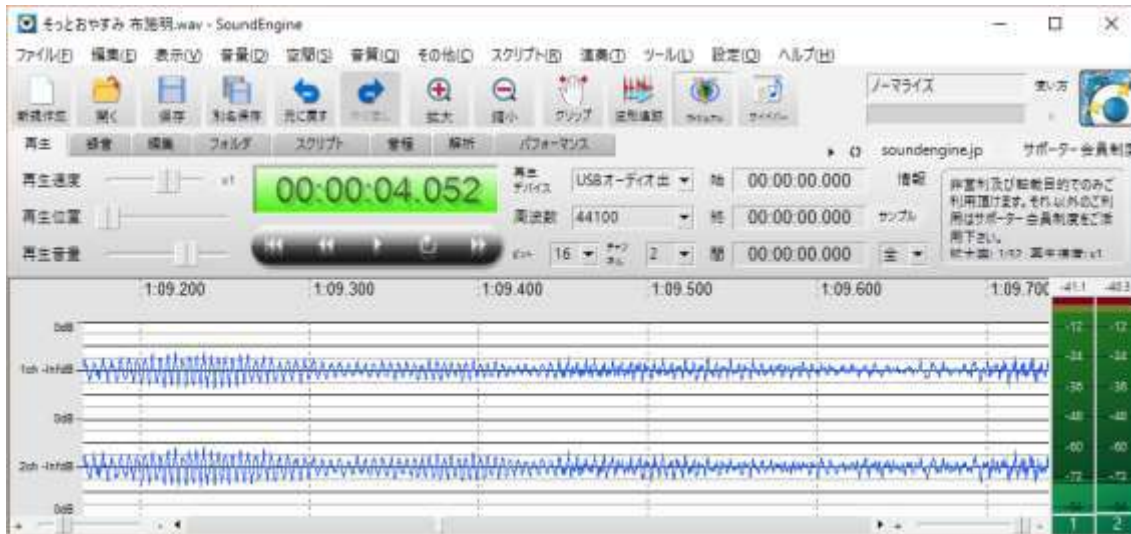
そっとおやすみ 布施明.wav - SoundEngine

ファイル(F) 編集(E) 表示(V) 音量(D) 空間(S) 音質(Q) その他(O) スクリプト(R) 演奏(T) ツール(L) 設定(O) ヘルプ(H)

新規作成 開く 保存 別名保存 元に戻す やり直し 拡大 縮小 クリップ 波形連結 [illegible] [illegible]

ノーマライズ

使い方

再生 録音 編集 フォルダ スクリプト 音階 解析 パフォーマンス

soundengine.jp サポーター会員制度

再生速度 x1

再生位置

再生音量

00:00:04.052

再生デバイス USBオーディオ出 ▼

周波数 44100

ビット 16 チャンネル 2

始 00:00:00.000

終 00:00:00.000

幅 00:00:00.000

情報

サンプル

全

非営利及び無料目的でのみご利用頂けます。それ以外のご利用はサポーター会員制度をご活用下さい。

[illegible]

1:09.200 1:09.300 1:09.400 1:09.500 1:09.600 1:09.700

-41.1 -40.3

0dB

1ch -InfdB

0dB

0dB

2ch -InfdB

0dB

-12 -12

-24 -24

-36 -36

-48 -48

-60 -60

-72 -72

1 2